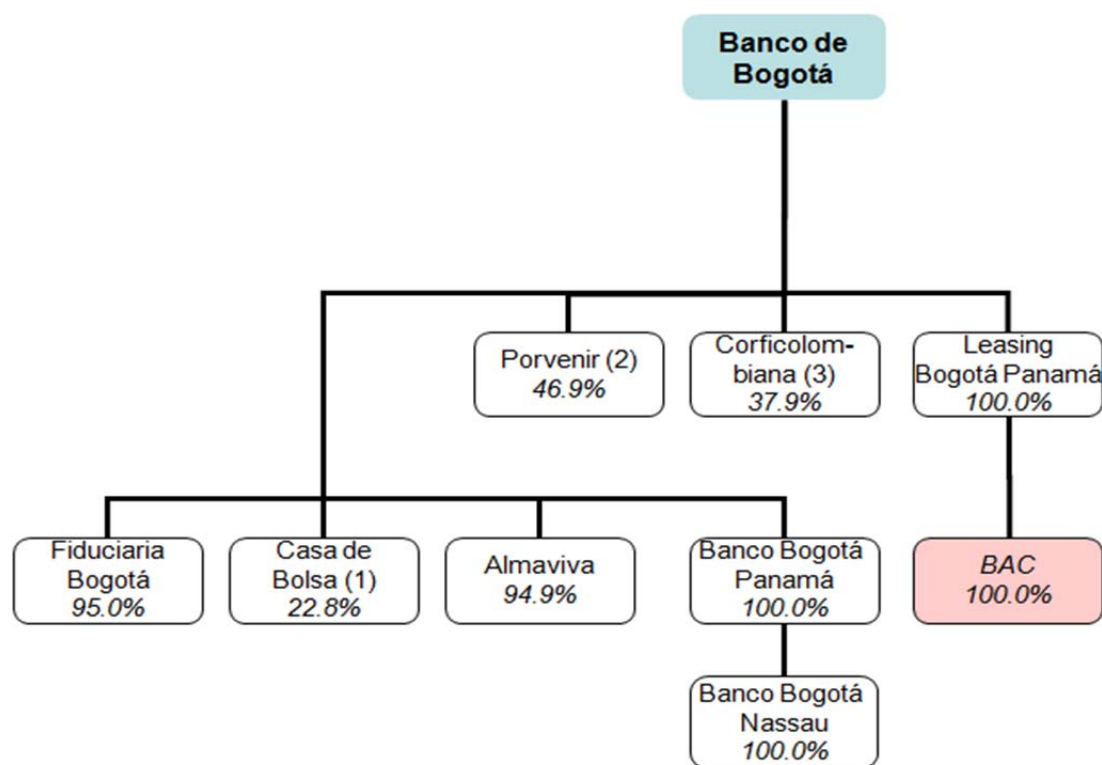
Banco de Bogotá

Porvenir (2)
46.9%

Corficolombiana (3)
37.9%

Leasing Bogotá Panamá
100.0%

Fiduciaria Bogotá
95.0%

Casa de Bolsa (1)
22.8%

Almaviva
94.9%

Banco Bogotá Panamá
100.0%

BAC
100.0%

Banco Bogotá Nassau
100.0%